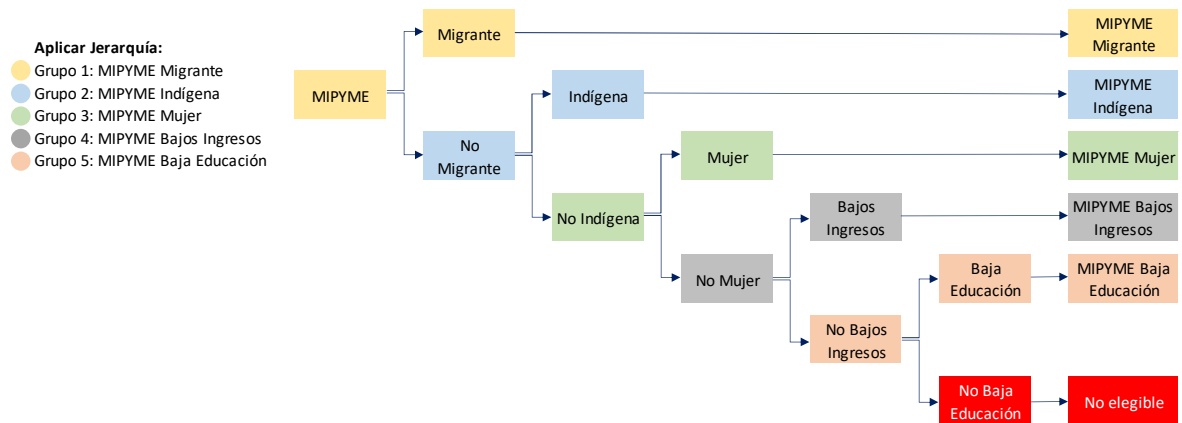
Aplicar Jerarquía:
Grupo 1: MIPYME Migrante
Grupo 2: MIPYME Indígena
Grupo 3: MIPYME Mujer
Grupo 4: MIPYME Bajos Ingresos
Grupo 5: MIPYME Baja Educación

MIPYME
Migrante
No Migrante
Indígena
No Indígena
Mujer
No Mujer
Bajos Ingresos
No Bajos Ingresos
Baja Educación
No Baja Educación

MIPYME Migrante
MIPYME Indígena
MIPYME Mujer
MIPYME Bajos Ingresos
MIPYME Baja Educación
No elegible